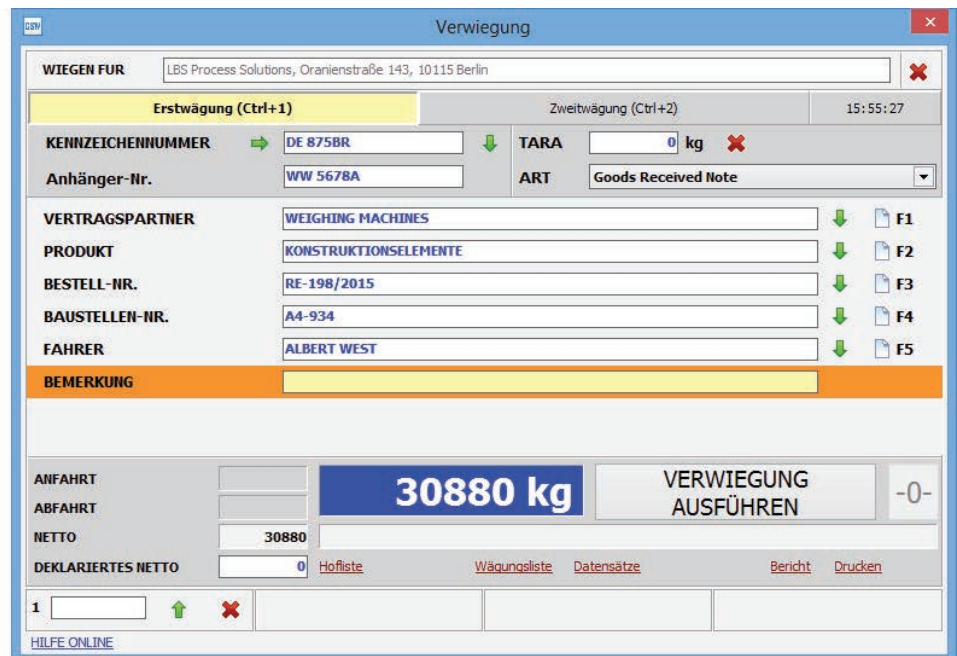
CSV

Verwiegung

WIEGEN FUR LBS Process Solutions, Oranienstraße 143, 10115 Berlin

Erstwägung (Ctrl+1)
Zweitwägung (Ctrl+2)
15:55:27

KENNZEICHENNUMMER DE 875BR
TARA 0 kg
Anhänger-Nr. WW 5678A
ART Goods Received Note

VERTRAGSPARTNER WEIGHING MACHINES F1
PRODUKT KONSTRUKTIONSELEMENTE F2
BESTELL-NR. RE-198/2015 F3
BAUSTELLEN-NR. A4-934 F4
FAHRER ALBERT WEST F5
BEMERKUNG

ANFAHRT
ABFAHRT
30880 kg
VERWIEGUNG AUSFÜHREN
-0-
NETTO 30880
DEKLARIERTES NETTO 0
Hofliste
Wägungsliste
Datensätze
Bericht
Drucken

1

HILFE ONLINE